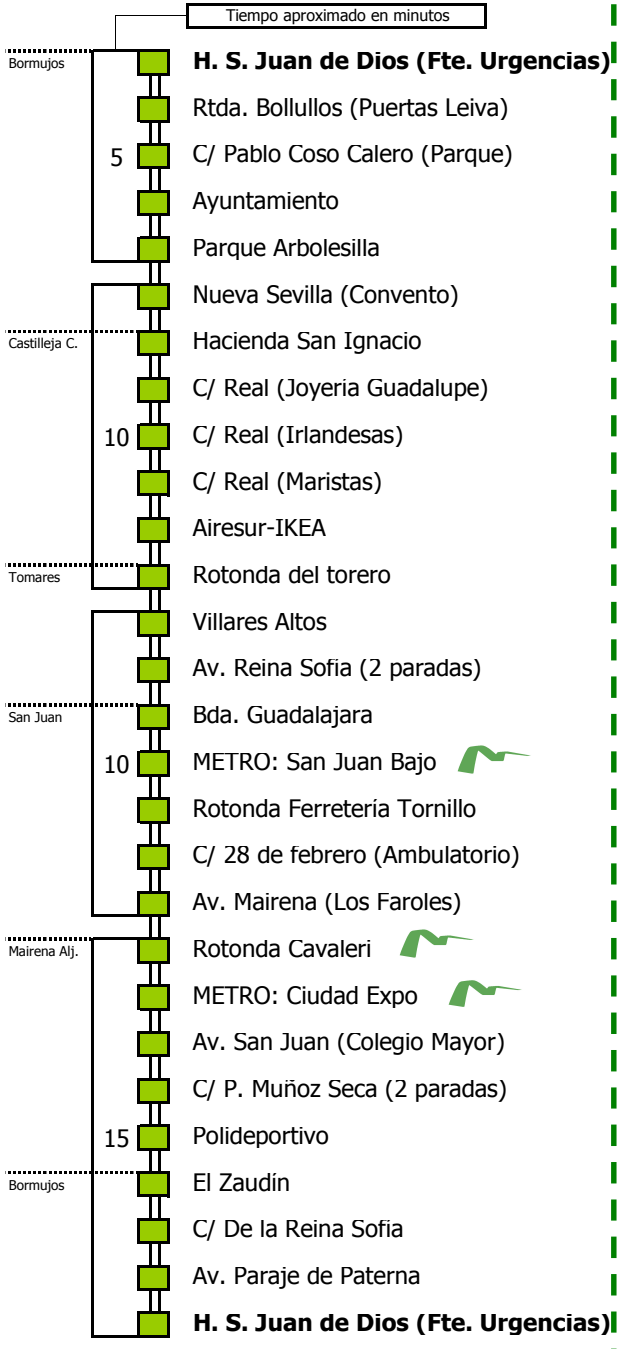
Tiempo aproximado en minutos

Bormujos
H. S. Juan de Dios (Fte. Urgencias)
Rtda. Bollullos (Puertas Leiva)
5
C/ Pablo Coso Calero (Parque)
Ayuntamiento
Parque Arbolesilla
Nueva Sevilla (Convento)
Castilleja C.
Hacienda San Ignacio
C/ Real (Joyeria Guadalupe)
10
C/ Real (Irlandesas)
C/ Real (Maristas)
Airesur-IKEA
Tomares
Rotonda del torero
Villares Altos
Av. Reina Sofia (2 paradas)
San Juan
Bda. Guadalajara
10
METRO: San Juan Bajo
Rotonda Ferretería Tornillo
C/ 28 de febrero (Ambulatorio)
Av. Mairena (Los Faroles)
Mairena Alj.
Rotonda Cavaleri
METRO: Ciudad Expo
Av. San Juan (Colegio Mayor)
C/ P. Muñoz Seca (2 paradas)
15
Polideportivo
Bormujos
El Zaudín
C/ De la Reina Sofia
Av. Paraje de Paterna
H. S. Juan de Dios (Fte. Urgencias)